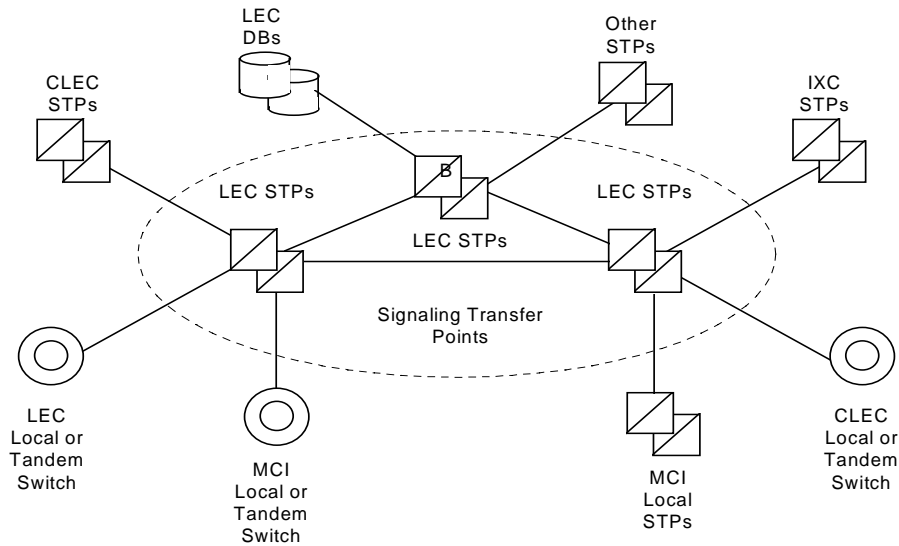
LEC DBs

Other STPs

CLEC STPs

IXC STPs

B

LEC STPs

LEC STPs

LEC STPs

Signaling Transfer Points

LEC Local or Tandem Switch

MCI Local or Tandem Switch

MCI Local STPs

CLEC Local or Tandem Switch